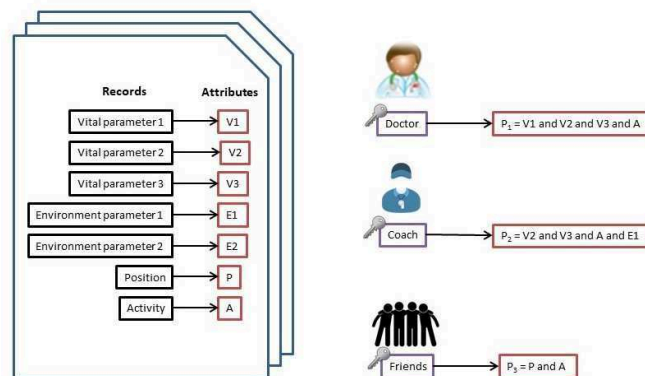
Records Attributes

Vital parameter 1 V1
Vital parameter 2 V2
Vital parameter 3 V3
Environment parameter 1 E1
Environment parameter 2 E2
Position P
Activity A

Doctor $P_1$ = V1 and V2 and V3 and A

Coach $P_2$ = V2 and V3 and A and E1

Friends $P_3$ = P and A